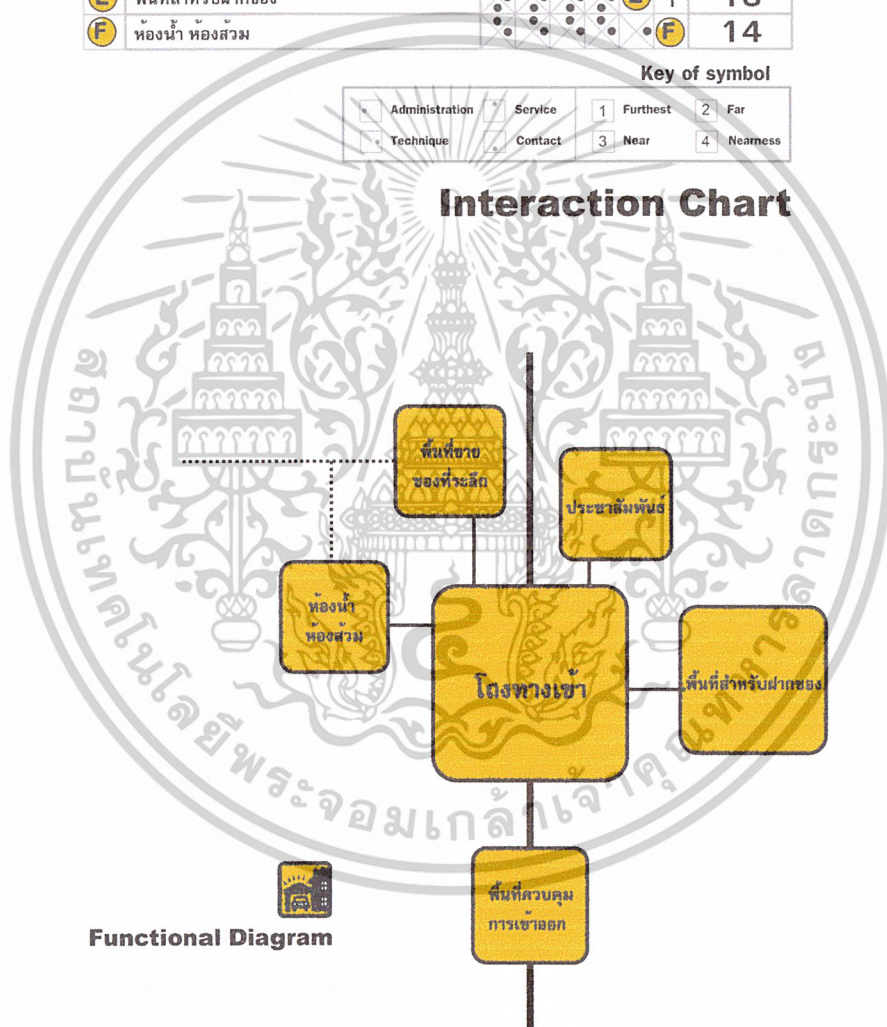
E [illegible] E 1 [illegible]
F ห้องน้ำ ห้องส้วม F 14

Key of symbol

Administration Service 1 Furthest 2 Far
Technique Contact 3 Near 4 Nearness

Interaction Chart

พื้นที่ขายของที่ระลึก

ประชาสัมพันธ์

ห้องน้ำ ห้องส้วม

โถงทางเข้า

พื้นที่สำหรับฝากของ

พื้นที่ควบคุมการเข้าออก

Functional Diagram

สถาบันเทคโนโลยีพระจอมเกล้าเจ้าคุณทหารลาดกระบัง